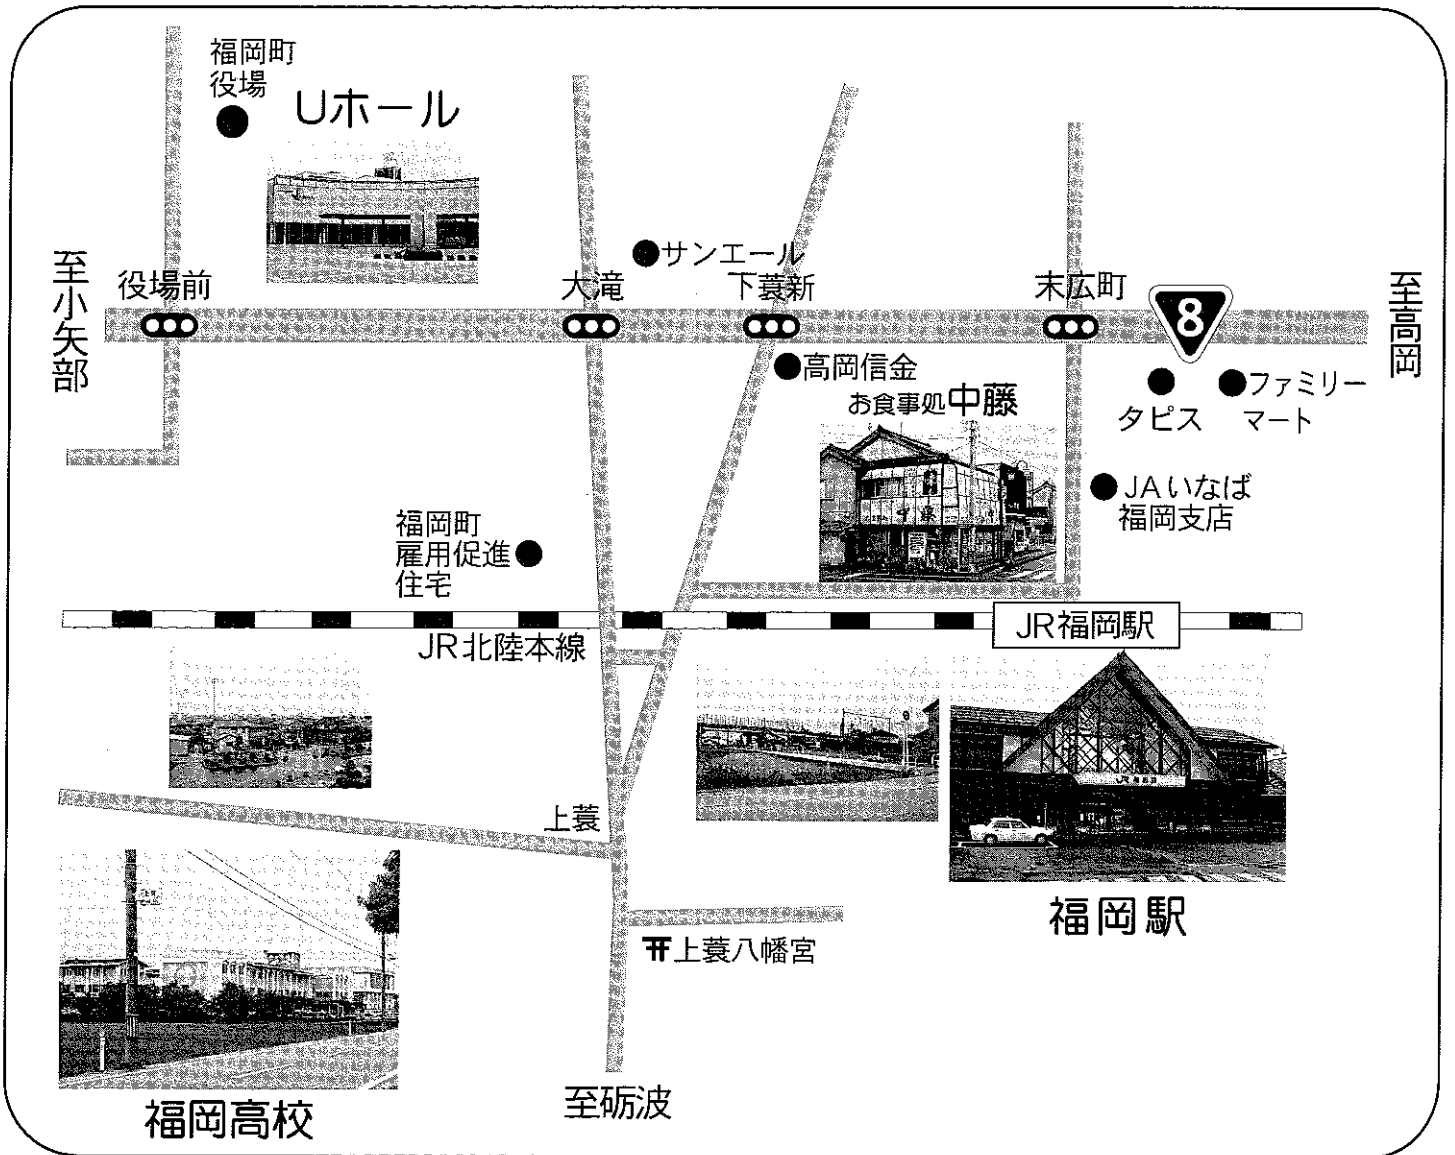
福岡町
役場

Uホール

至小矢部

役場前

サンエール

大滝

下蓑新

末広町

8

至高岡

高岡信金

タピス

ファミリーマート

お食事処中藤

JAいなば
福岡支店

福岡町
雇用促進
住宅

JR福岡駅

JR北陸本線

上蓑

上蓑八幡宮

福岡駅

福岡高校

至砺波